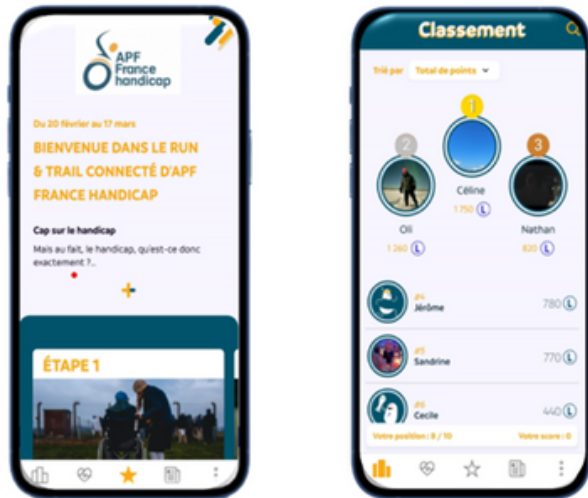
APF France handicap

Du 20 février au 17 mars

BIENVENUE DANS LE RUN & TRAIL CONNECTÉ D'APF FRANCE HANDICAP

Cap sur le handicap

Mais au fait, le handicap, qu'est-ce donc exactement ?..

+

ÉTAPE 1

Classement

Trié par Total de points

1
Céline
1 750

2
Oli
1 260

3
Nathan
820

#4 Jérôme 780
#5 Sandrine 770
#6 Cecile 440

Votre position : 8 / 10
Votre score : 0